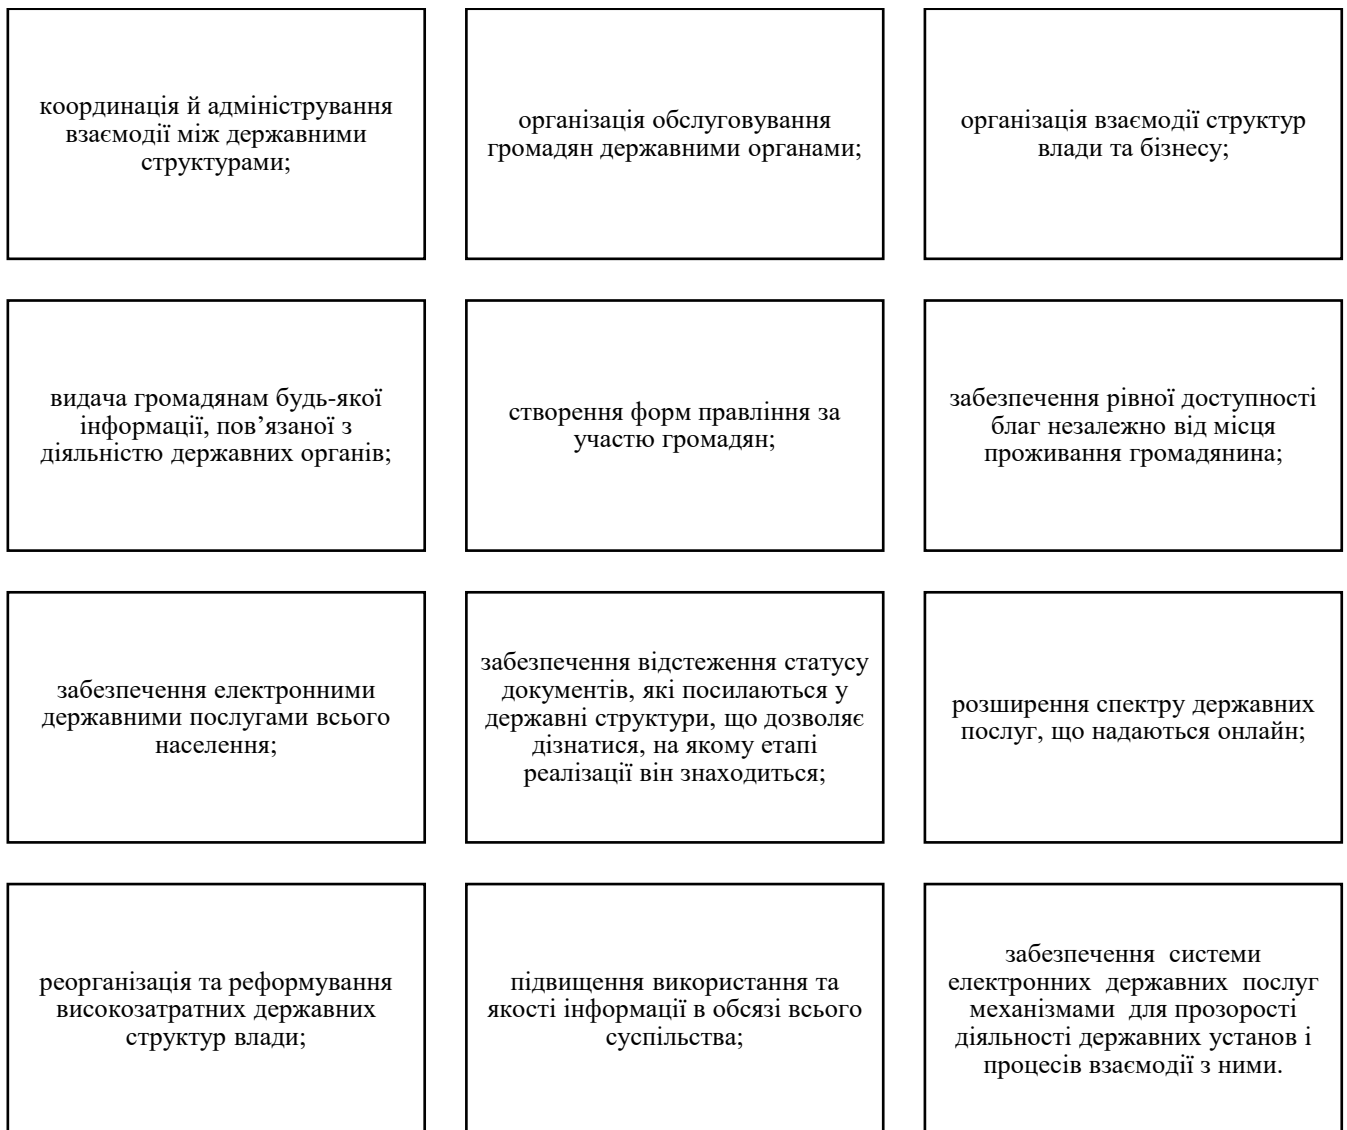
координація й адміністрування взаємодії між державними структурами;

організація обслуговування громадян державними органами;

організація взаємодії структур влади та бізнесу;

видача громадянам будь-якої інформації, пов’язаної з діяльністю державних органів;

створення форм правління за участю громадян;

забезпечення рівної доступності благ незалежно від місця проживання громадянина;

забезпечення електронними державними послугами всього населення;

забезпечення відстеження статусу документів, які посилаються у державні структури, що дозволяє дізнатися, на якому етапі реалізації він знаходиться;

розширення спектру державних послуг, що надаються онлайн;

реорганізація та реформування високозатратних державних структур влади;

підвищення використання та якості інформації в обсязі всього суспільства;

забезпечення системи електронних державних послуг механізмами для прозорості діяльності державних установ і процесів взаємодії з ними.